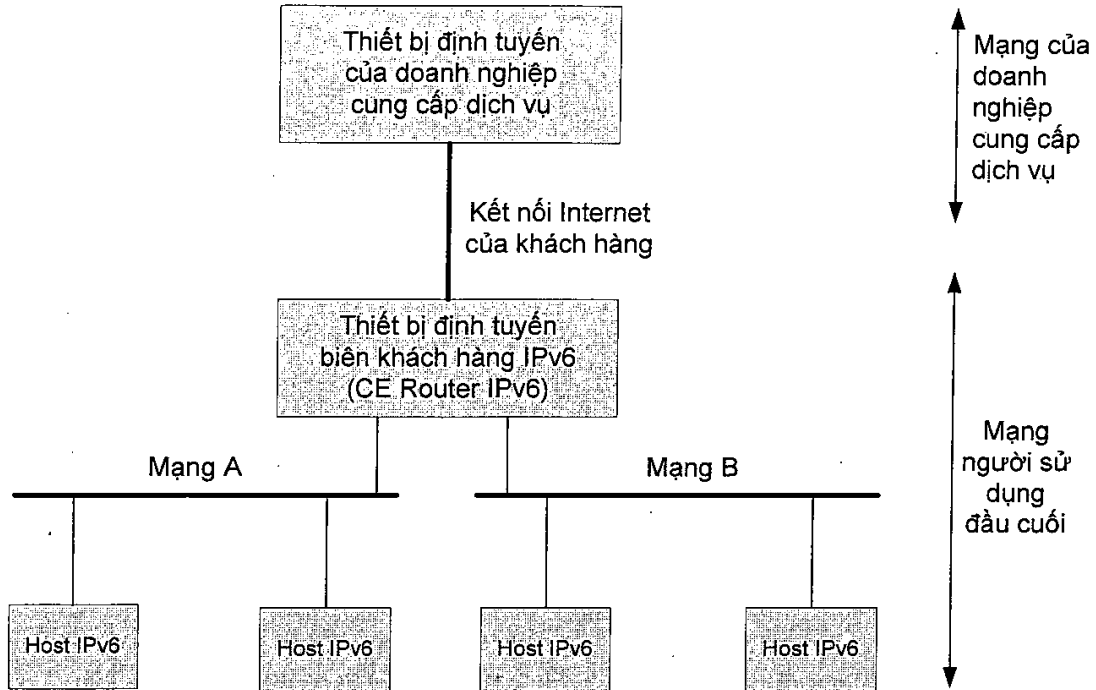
Thiết bị định tuyến của doanh nghiệp cung cấp dịch vụ

Mạng của doanh nghiệp cung cấp dịch vụ

Kết nối Internet của khách hàng

Thiết bị định tuyến biên khách hàng IPv6 (CE Router IPv6)

Mạng A

Mạng B

Mạng người sử dụng đầu cuối

Host IPv6

Host IPv6

Host IPv6

Host IPv6